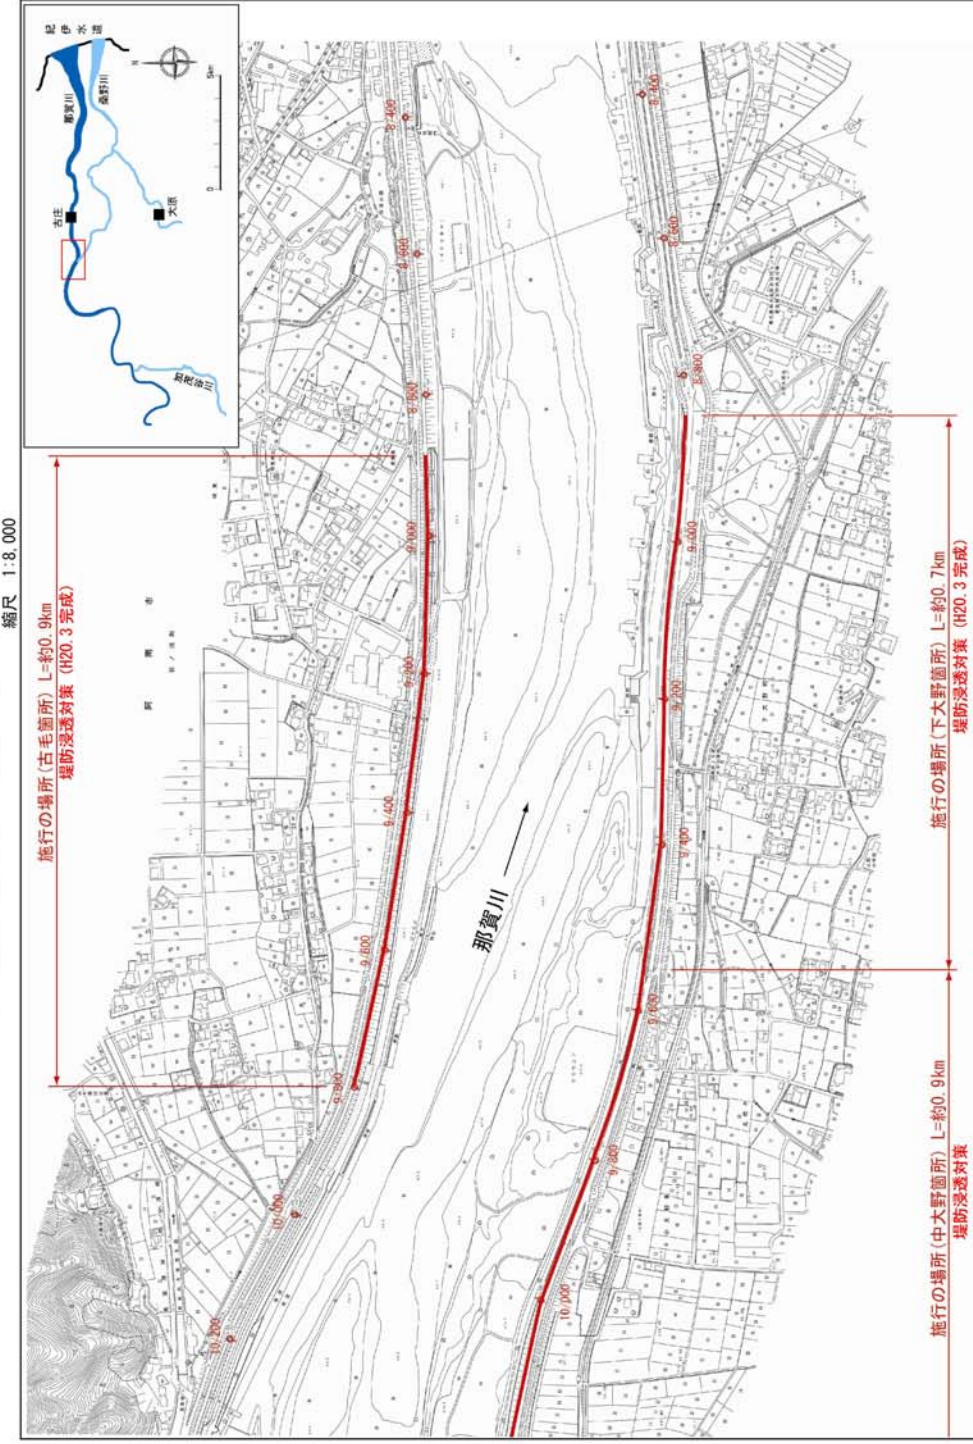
縮尺 1:8,000

施行の場所（古毛箇所）L=約0.9km
堤防浸透対策（H20.3 完成）

紀伊水道
那賀川
桑野川
古庄
大原
加茂谷川
N
5km
0

阿南市

那賀川

8,400
8,600
8,800
9,000
9,200
9,400
9,600
9,800
10,000
10,200

施行の場所（下大野箇所）L=約0.7km
堤防浸透対策（H20.3 完成）

施行の場所（中大野箇所）L=約0.9km
堤防浸透対策